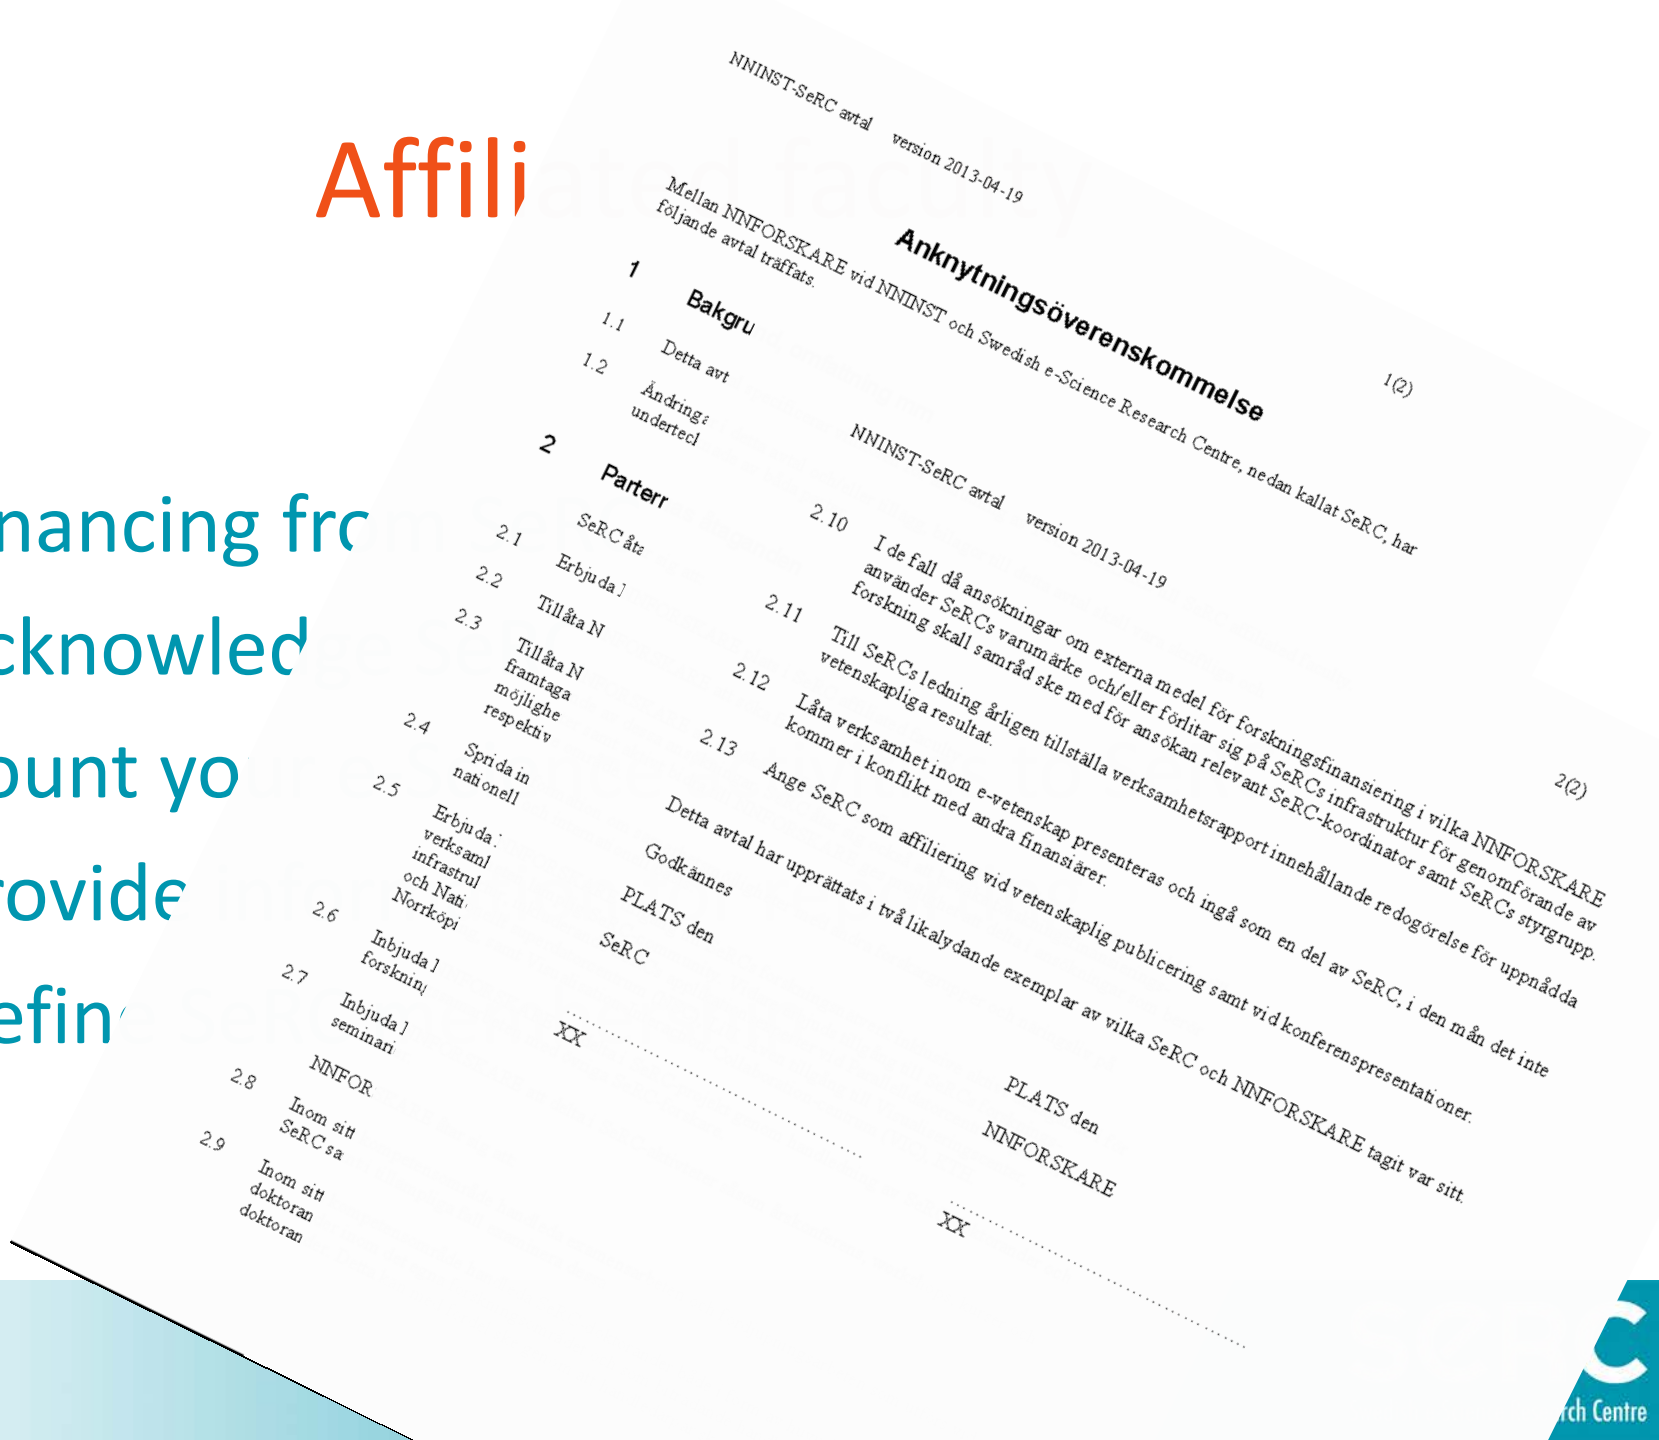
Affili

nancing fr

cknowled

ount yo

rovide

efin

NNINST-SeRC avtal version 2013-04-19

1(2)

Anknytningsöverenskommelse

Mellan NNFORSKARE vid NNINST och Swedish e-Science Research Centre, nedan kallat SeRC, har följande avtal träffats.

1 Bakgru

1.1 Detta avt

1.2 Ändring undertec

2 Parterr

SeRC åta

2.1 Erbjuda

2.2 Tillåta N

2.3 Tillåta N framtaga möjlighe respektiv

2.4 Sprida in nationell

2.5 Erbjuda verksam infrastru och Nati Norrköpi

2.6 Inbjuda forsknin

2.7 Inbjuda seminari

NNFOR

2.8 Inom sitt SeRC sa

2.9 Inom sitt doktoran doktoran

NNINST-SeRC avtal version 2013-04-19

2(2)

2.10 I de fall då ansökningar om externa medel för forskningsfinansiering i vilka NNFORSKARE använder SeRCs varumärke och/eller förlitar sig på SeRCs infrastruktur för genomförande av forskning skall samråd ske med för ansökan relevant SeRC-koordinator samt SeRCs styrgrupp.

2.11 Till SeRCs ledning årligen tillställa verksamhetsrapport innehållande redogörelse för uppnådda vetenskapliga resultat.

2.12 Låta verksamhet inom e-vetenskap presenteras och ingå som en del av SeRC, i den mån det inte kommer i konflikt med andra finansiärer.

2.13 Ange SeRC som affiliering vid vetenskaplig publicering samt vid konferenspresentationer.

Detta avtal har upprättats i två likalydande exemplar av vilka SeRC och NNFORSKARE tagit var sitt.

Godkännes

PLATS den

SeRC

XX

PLATS den

NNFORSKARE

XX

rch Centre